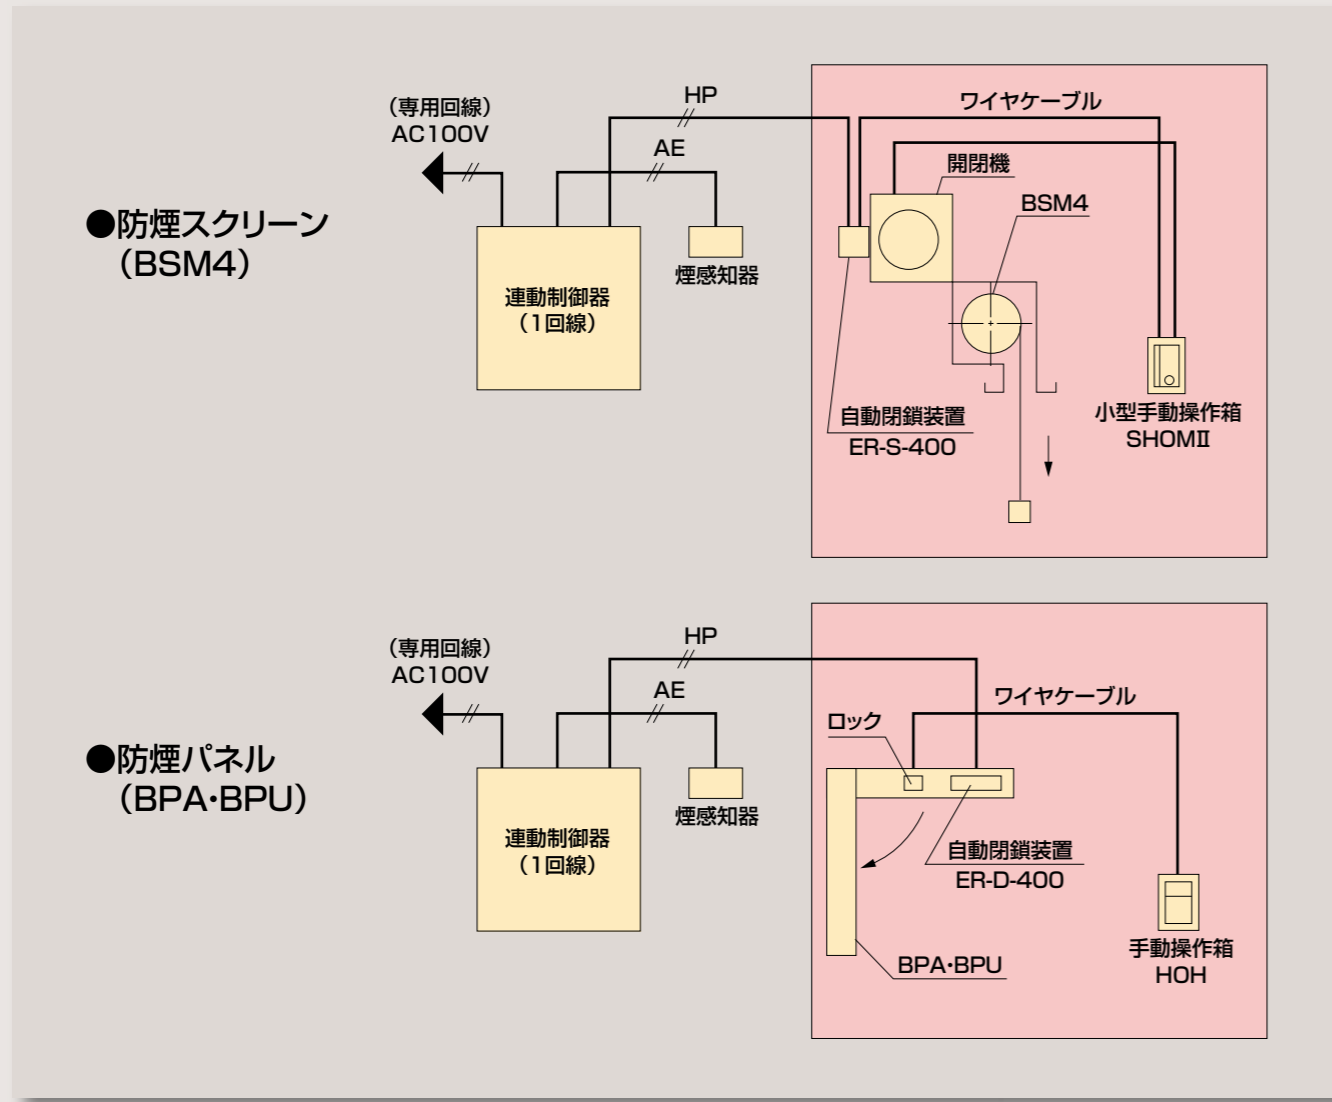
●防煙スクリーン
（BSM4）

（専用回線）
AC100V

HP

AE

連動制御器
（1回線）

煙感知器

ワイヤケーブル

開閉機

BSM4

自動閉鎖装置
ER-S-400

小型手動操作箱
SHOMⅡ

●防煙パネル
（BPA･BPU）

（専用回線）
AC100V

HP

AE

連動制御器
（1回線）

煙感知器

ワイヤケーブル

ロック

自動閉鎖装置
ER-D-400

BPA･BPU

手動操作箱
HOH